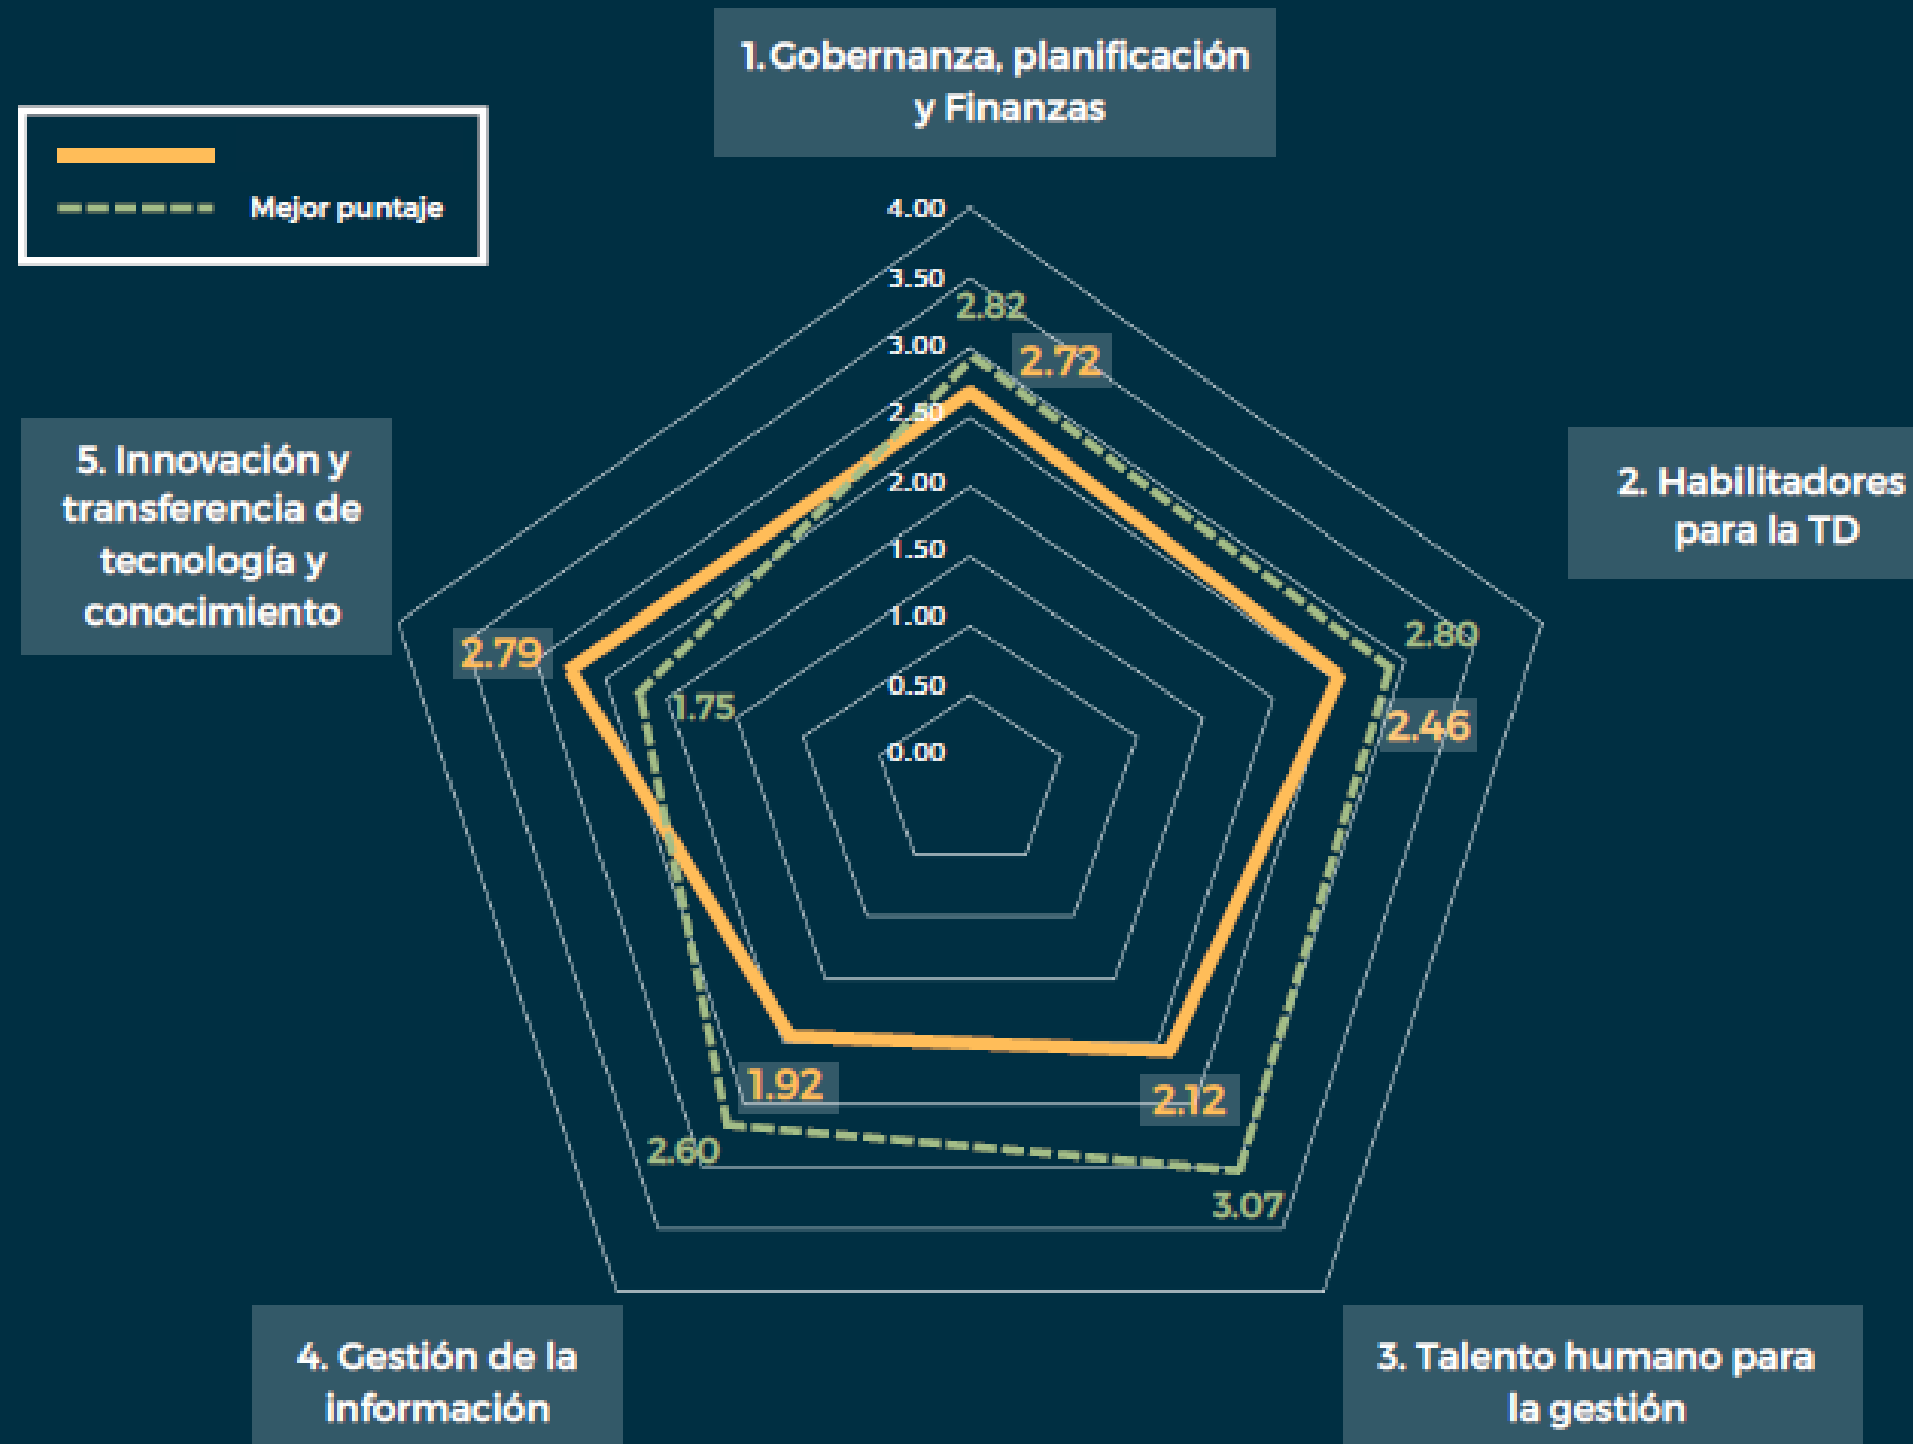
1. Gobernanza, planificación y Finanzas

Mejor puntaje

4.00
3.50
3.00
2.50
2.00
1.50
1.00
0.50
0.00

2.82
2.72

2. Habilitadores para la TD

2.80
2.46

5. Innovación y transferencia de tecnología y conocimiento

2.79
1.75

1.92
2.12
2.60
3.07

4. Gestión de la información

3. Talento humano para la gestión